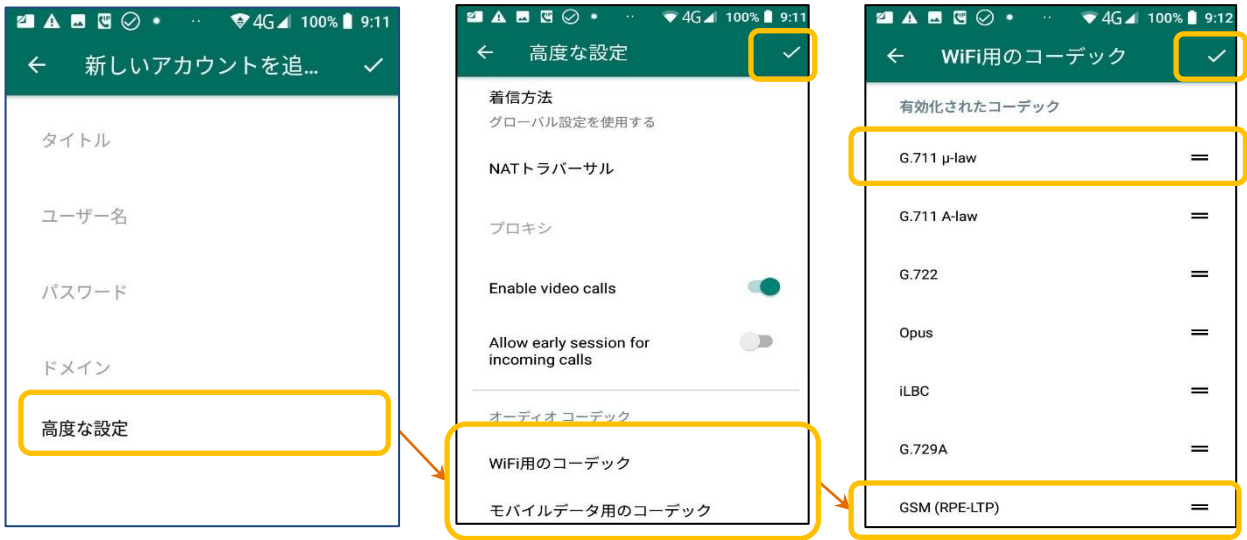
4G 100% 9:11
新しいアカウントを追...

タイトル

ユーザー名

パスワード

ドメイン

高度な設定

4G 100% 9:11
高度な設定

着信方法
グローバル設定を使用する

NATトラバーサル

プロキシ

Enable video calls

Allow early session for incoming calls

オーディオ コーデック

WiFi用のコーデック

モバイルデータ用のコーデック

4G 100% 9:12
WiFi用のコーデック

有効化されたコーデック

G.711 μ-law

G.711 A-law

G.722

Opus

iLBC

G.729A

GSM (RPE-LTP)